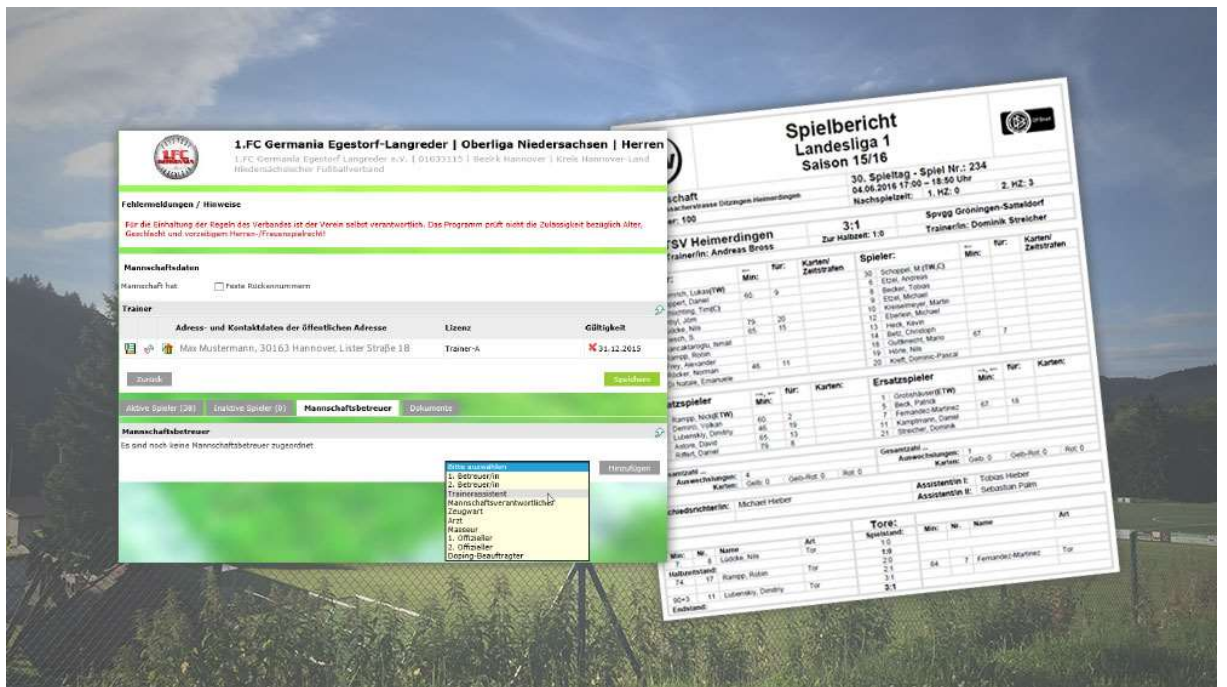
1.FC Germania Egestorf-Langreder | Oberliga Niedersachsen | Herren
1.FC Germania Egestorf Langreder e.V. | 01033115 | Bezirk Hannover | Kreis Hannover-Land
Niedersächsischer Fußballverband

Fehlermeldungen / Hinweise

Für die Einhaltung der Regeln des Verbandes ist der Verein selbst verantwortlich. Das Programm prüft nicht die Zulässigkeit bezüglich Alter, Geschlecht und vorzeitigem Herren-/Frauenspielrecht!

Mannschaftsdaten

Mannschaft hat Feste Rückennummern

Trainer

| | Adress- und Kontaktdaten der öffentlichen Adresse | Lizenz | Gültigkeit |
|---|---|---|---|
| | Max Mustermann, 30163 Hannover, Lister Straße 18 | Trainer-A | 31.12.2015 |

Zurück
Speichern

Aktive Spieler (28) | Inaktive Spieler (0) | Mannschaftsbetreuer | Dokumente

Mannschaftsbetreuer
Es sind noch keine Mannschaftsbetreuer zugeordnet

Bitte auswählen
1. Betreuer/in
2. Betreuer/in
Trainerassistent
Mannschaftsverantwortlicher
Zeugwart
Arzt
Masseur
1. Offizieller
2. Offizieller
Doping-Beauftragter
Hinzufügen

Spielbericht
Landesliga 1
Saison 15/16

30. Spieltag - Spiel Nr.: 234
04.06.2016 17:00 – 18:50 Uhr
Nachspielzeit: 1. HZ: 0 2. HZ: 3

TSV Heimerdingen
Trainer/in: Andreas Bross
3:1
Zur Halbzeit: 1:0
Spvgg Gröningen-Satteldorf
Trainer/in: Dominik Streicher

Spieler: Min: für: Karten/ Zeitstrafen
30 Schoppel, M.(TW,C)
6 Etzel, Andreas
8 Becker, Tobias
9 Etzel, Michael
10 Kreisermeyer, Martin
12 Eberlein, Michael
13 Heck, Kevin
14 Betz, Christoph 67 7
18 Gutknecht, Mario
19 Höhe, Nils
20 Kraft, Dominic-Pascal

Ersatzspieler Min: für: Karten:
1 Grotzhäuser(ETW)
5 Beck, Patrick
7 Fernandez-Martinez 67 18
11 Kampfmann, Daniel
21 Streicher, Dominik

Auswechslungen: 4 Karten: Gelb: 0 Gelb-Rot: 0 Rot: 0
Auswechslungen: 1 Karten: Gelb: 0 Gelb-Rot: 0 Rot: 0

Schiedsrichter/in: Michael Hieber
Assistent/in I: Tobias Hieber
Assistent/in II: Sebastian Palm

Tore:
Min: Nr. Name Art Spielstand
7 8 Lücke, Nils Tor 1:0
74 17 Rampp, Robin Tor 2:0
90+3 11 Lubenskiy, Dmitriy Tor 2:1
64 7 Fernandez-Martinez Tor
3:1
Endstand: